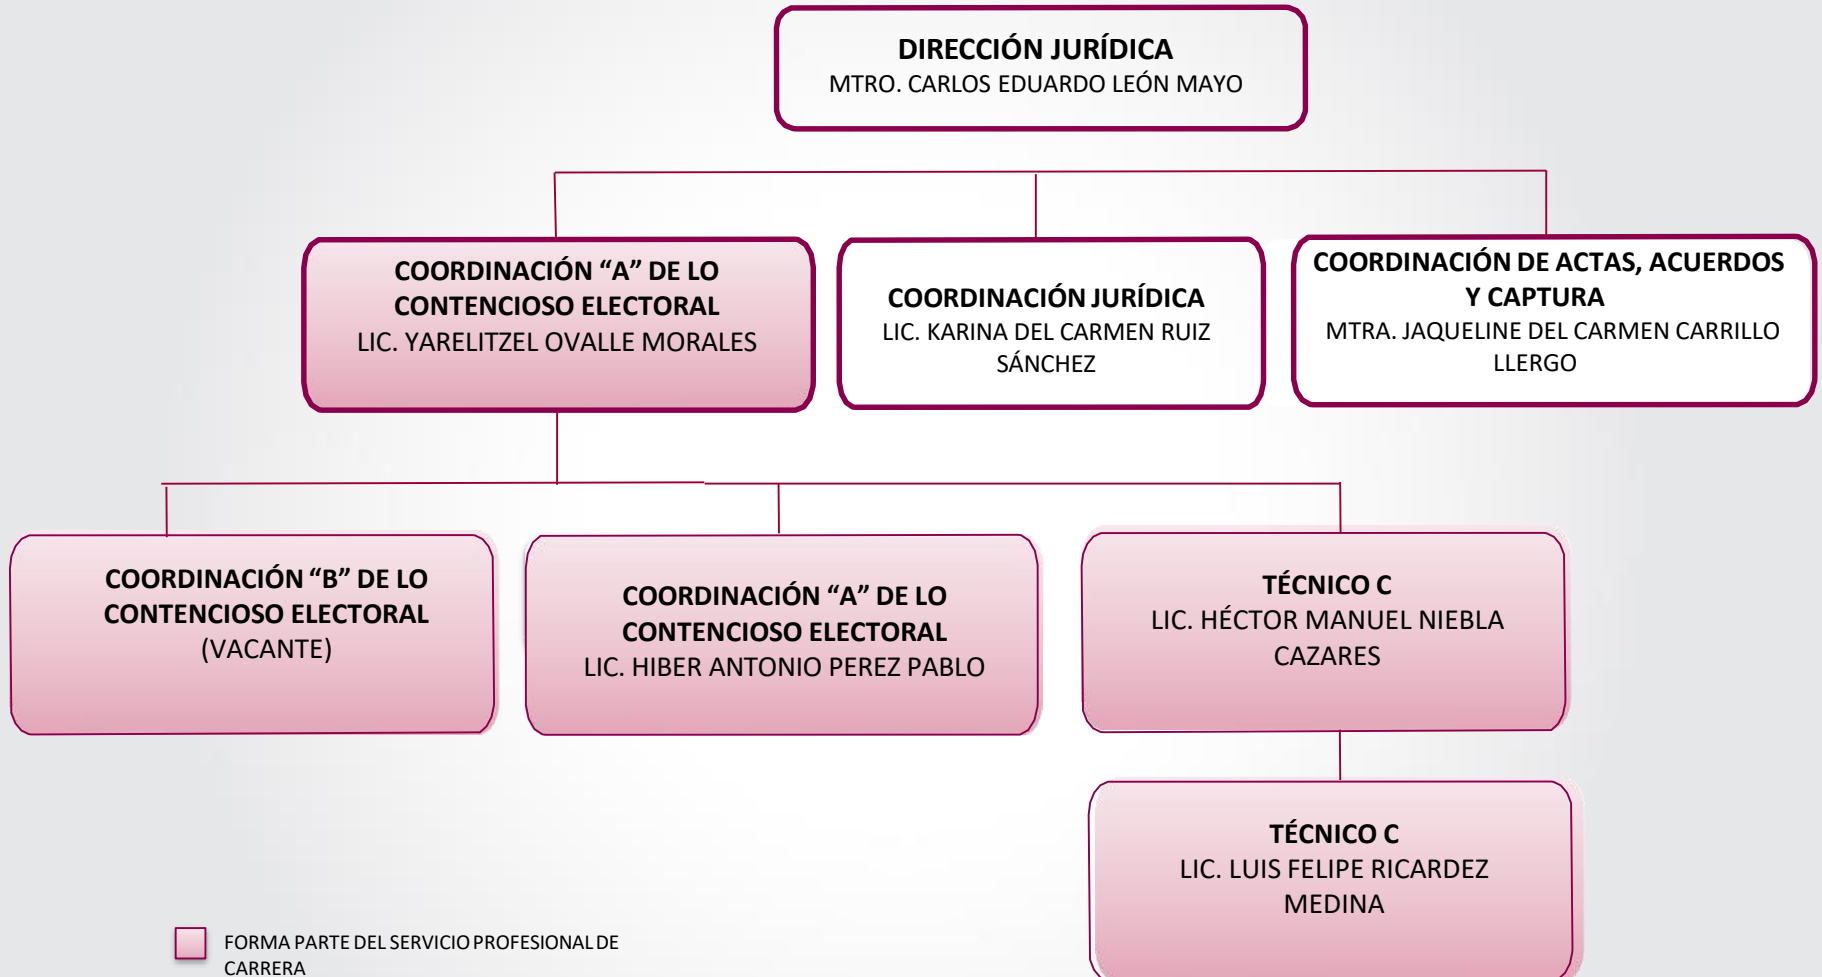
DIRECCIÓN JURÍDICA
MTRO. CARLOS EDUARDO LEÓN MAYO

COORDINACIÓN “A” DE LO CONTENCIOSO ELECTORAL
LIC. YARELITZEL OVALLE MORALES

COORDINACIÓN JURÍDICA
LIC. KARINA DEL CARMEN RUIZ SÁNCHEZ

COORDINACIÓN DE ACTAS, ACUERDOS Y CAPTURA
MTRA. JAQUELINE DEL CARMEN CARRILLO LLERGO

COORDINACIÓN “B” DE LO CONTENCIOSO ELECTORAL
(VACANTE)

COORDINACIÓN “A” DE LO CONTENCIOSO ELECTORAL
LIC. HIBER ANTONIO PEREZ PABLO

TÉCNICO C
LIC. HÉCTOR MANUEL NIEBLA CAZARES

TÉCNICO C
LIC. LUIS FELIPE RICARDEZ MEDINA

FORMA PARTE DEL SERVICIO PROFESIONAL DE CARRERA